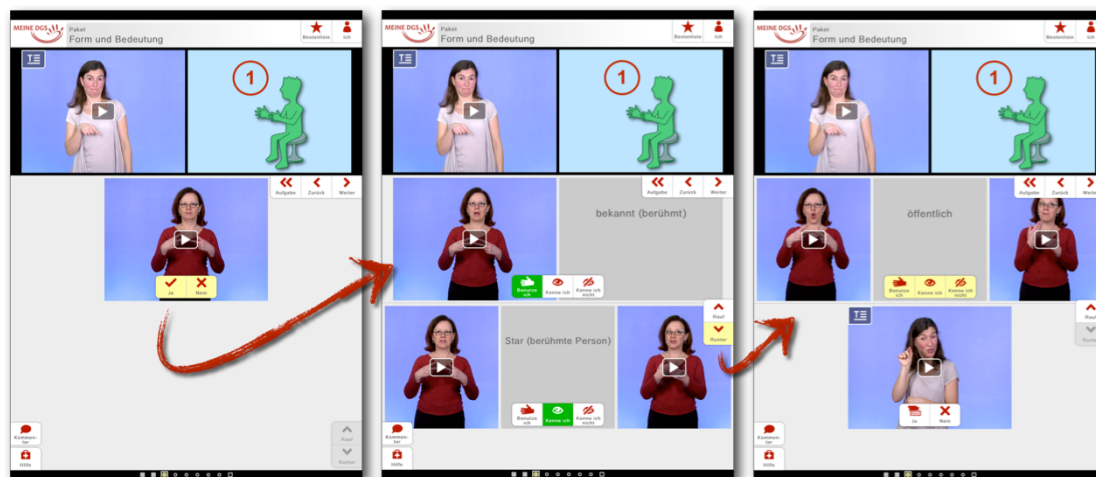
MEINE DGS
Paket
Form und Bedeutung
Bestenliste
Ich

1

Aufgabe
Zurück
Weiter

Ja
Nein

Kommentar
Hilfe
Rauf
Runter

MEINE DGS
Paket
Form und Bedeutung
Bestenliste
Ich

1

Aufgabe
Zurück
Weiter

bekannt (berühmt)

Benutze ich
Kenne ich
Kenne ich nicht

Rauf
Runter

Star (berühmte Person)

Benutze ich
Kenne ich
Kenne ich nicht

Kommentar
Hilfe

MEINE DGS
Paket
Form und Bedeutung
Bestenliste
Ich

1

Aufgabe
Zurück
Weiter

öffentlich

Benutze ich
Kenne ich
Kenne ich nicht

Rauf
Runter

Ja
Nein

Kommentar
Hilfe